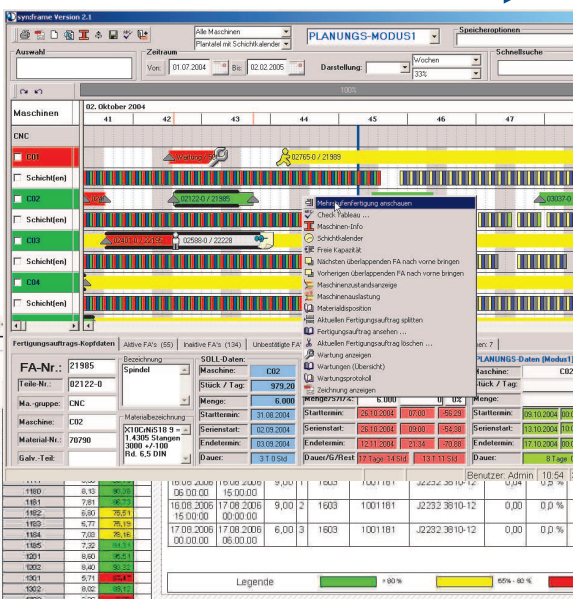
syndrame Version 2.1

Alle Maschinen
Plantafel mit Schichtkalender
PLANUNGS-MODUS1
Speicheroptionen

Auswahl
Zeitraum
Von: 01.07.2004 Bis: 02.02.2005
Darstellung:
Wochen
33%
Schnellsuche

100%

Maschinen
02. Oktober 2004
41 42 43 44 45 46 47

CNC
C01
Schicht(en)
C02
Schicht(en)
C03
Schicht(en)
C04
Schicht(en)
Schicht(en)

02765-0 / 21989
02122-0 / 21985
02598-0 / 22228
03037-0

Mehrstufenfertigung anschauen
Check Tableau ...
Maschinen-Info
Schichtkalender
Freie Kapazität
Nächsten überlappenden FA nach vorne bringen
Vorherigen überlappenden FA nach vorne bringen
Maschinenzustandsanzeige
Maschinenauslastung
Materialdisposition
Aktuellen Fertigungsauftrag splitten
Fertigungsauftrag ansehen ...
Aktuellen Fertigungsauftrag löschen ...
Wartung anzeigen
Wartungen (Übersicht)
Wartungsprotokoll
Zeichnung anzeigen

Fertigungsauftrags-Kopfdaten | Aktive FA's (55) | Inaktive FA's (134) | Unbestätigte FA | 7

FA-Nr.: 21985
Teile-Nr.: 02122-0
Ma.-gruppe: CNC
Maschine: C02
Material-Nr.: 70790
Galv.-Teil:

Bezeichnung
Spindel

Materialbezeichnung
X10CrNiS18 9 = 1.4305 Stangen 3000 +/-100 Rd. 6,5 DIN

SOLL-Daten:
Maschine: C02
Stück / Tag: 979.20
Menge: 6.000
Starttermin: 31.08.2004
Serienstart: 02.09.2004
Endetermin: 03.09.2004
Dauer: 3 T 0 Std

Menge/G/Z: 6.000 0%
Starttermin: 26.10.2004 07:00 -56.28
Serienstart: 26.10.2004 09:00 -54.28
Endetermin: 12.11.2004 21:34 -70.88
Dauer/G/Rest: 17 Tage 14 Std 13 T 11 Std

PLANUNGS-Daten (Modus1)
Stück / Tag:
Menge:
Starttermin: 09.10.2004
Serienstart: 13.10.2004
Endetermin: 17.10.2004
Dauer: 8 Tage

Benutzer: Admin 10:54

| | | |
|---|---|---|
| 1180 | 8,13 | 90,28 |
| 1181 | 7,81 | 86,73 |
| 1182 | 6,90 | 75,51 |
| 1183 | 6,77 | 75,19 |
| 1184 | 7,03 | 78,16 |
| 1185 | 7,32 | 84,33 |
| 1201 | 8,60 | 95,51 |
| 1202 | 8,40 | 93,32 |
| 1301 | 5,71 | 63,47 |
| 1302 | 8,62 | 95,73 |

| | | | | | | | | |
|---|---|---|---|---|---|---|---|---|
| 16.08.2006 06:00:00 | 16.08.2006 15:00:00 | 9,00 | 1 | 1603 | 1001181 | J2232.3810-12 | 0,00 | 0,0 % |
| 16.08.2006 15:00:00 | 17.08.2006 00:00:00 | 9,00 | 2 | 1603 | 1001181 | J2232.3810-12 | 0,00 | 0,0 % |
| 17.08.2006 00:00:00 | 17.08.2006 06:00:00 | 6,00 | 3 | 1603 | 1001181 | J2232.3810-12 | 0,00 | 0,0 % |

Legende > 80 % 55% - 80 %